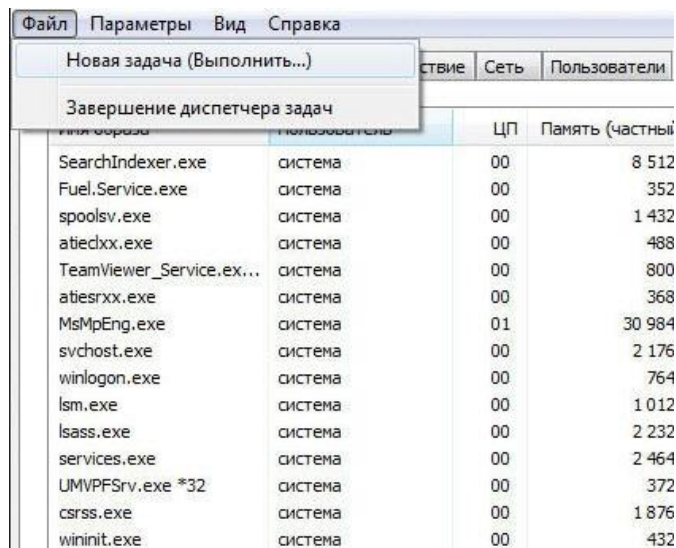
Файл Параметры Вид Справка

Новая задача (Выполнить...)

Завершение диспетчера задач

ствие Сеть Пользователи

| Имя образа | Пользователь | ЦП | Память (частный |
|---|---|---|---|
| SearchIndexer.exe | система | 00 | 8 512 |
| Fuel.Service.exe | система | 00 | 352 |
| spoolsv.exe | система | 00 | 1 432 |
| atieclxx.exe | система | 00 | 488 |
| TeamViewer_Service.ex... | система | 00 | 800 |
| atiesrxx.exe | система | 00 | 368 |
| MsMpEng.exe | система | 01 | 30 984 |
| svchost.exe | система | 00 | 2 176 |
| winlogon.exe | система | 00 | 764 |
| lsm.exe | система | 00 | 1 012 |
| lsass.exe | система | 00 | 2 232 |
| services.exe | система | 00 | 2 464 |
| UMVPFSrv.exe *32 | система | 00 | 372 |
| csrss.exe | система | 00 | 1 876 |
| wininit.exe | система | 00 | 432 |